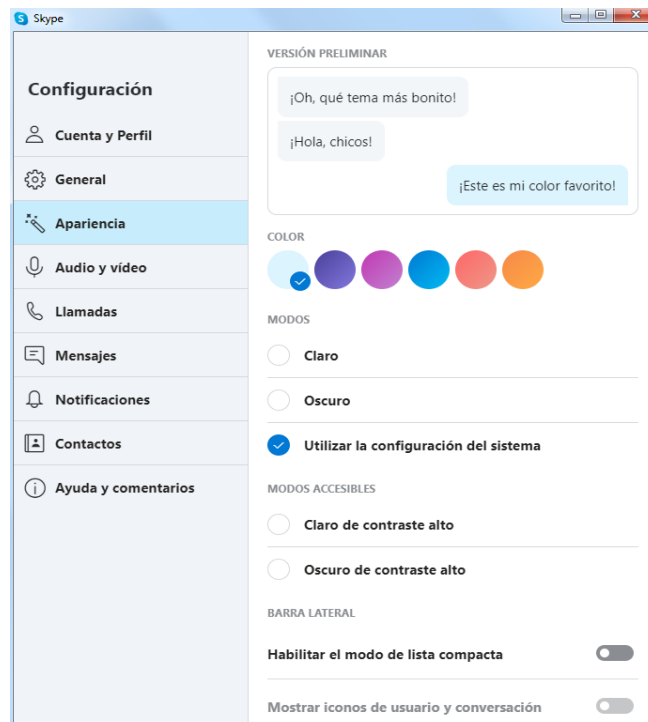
Skype

Configuración

Cuenta y Perfil

General

Apariencia

Audio y vídeo

Llamadas

Mensajes

Notificaciones

Contactos

Ayuda y comentarios

VERSIÓN PRELIMINAR

¡Oh, qué tema más bonito!

¡Hola, chicos!

¡Este es mi color favorito!

COLOR

MODOS

Claro

Oscuro

Utilizar la configuración del sistema

MODOS ACCESIBLES

Claro de contraste alto

Oscuro de contraste alto

BARRA LATERAL

Habilitar el modo de lista compacta

Mostrar iconos de usuario y conversación